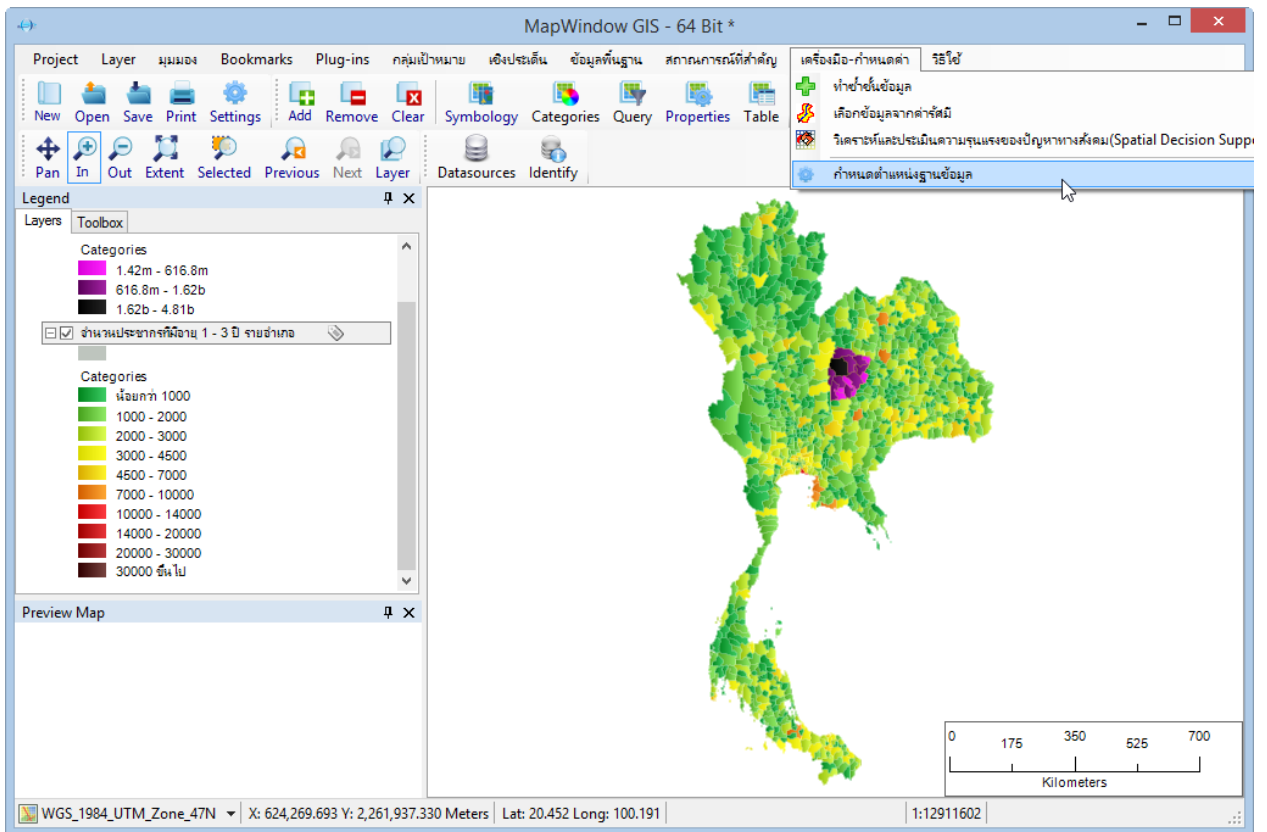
MapWindow GIS - 64 Bit *

Project Layer มุมมอง Bookmarks Plug-ins กลุ่มเป้าหมาย เชิงประเด็น ข้อมูลพื้นฐาน สถานการณ์ที่สำคัญ เครื่องมือ-กำหนดค่า วิธีใช้

New Open Save Print Settings Add Remove Clear Symbology Categories Query Properties Table

Pan In Out Extent Selected Previous Next Layer Datasources Identify

ทำซ้ำชั้นข้อมูล
เลือกข้อมูลจากค่ารัศมี
วิเคราะห์และประเมินความรุนแรงของปัญหาทางสังคม(Spatial Decision Suppo
กำหนดตำแหน่งฐานข้อมูล

Legend
Layers Toolbox

Categories
1.42m - 616.8m
616.8m - 1.62b
1.62b - 4.81b
จำนวนประชากรที่มีอายุ 1 - 3 ปี รายอำเภอ
Categories
น้อยกว่า 1000
1000 - 2000
2000 - 3000
3000 - 4500
4500 - 7000
7000 - 10000
10000 - 14000
14000 - 20000
20000 - 30000
30000 ขึ้นไป

Preview Map

0 175 350 525 700
Kilometers

WGS_1984_UTM_Zone_47N X: 624,269.693 Y: 2,261,937.330 Meters Lat: 20.452 Long: 100.191 1:12911602